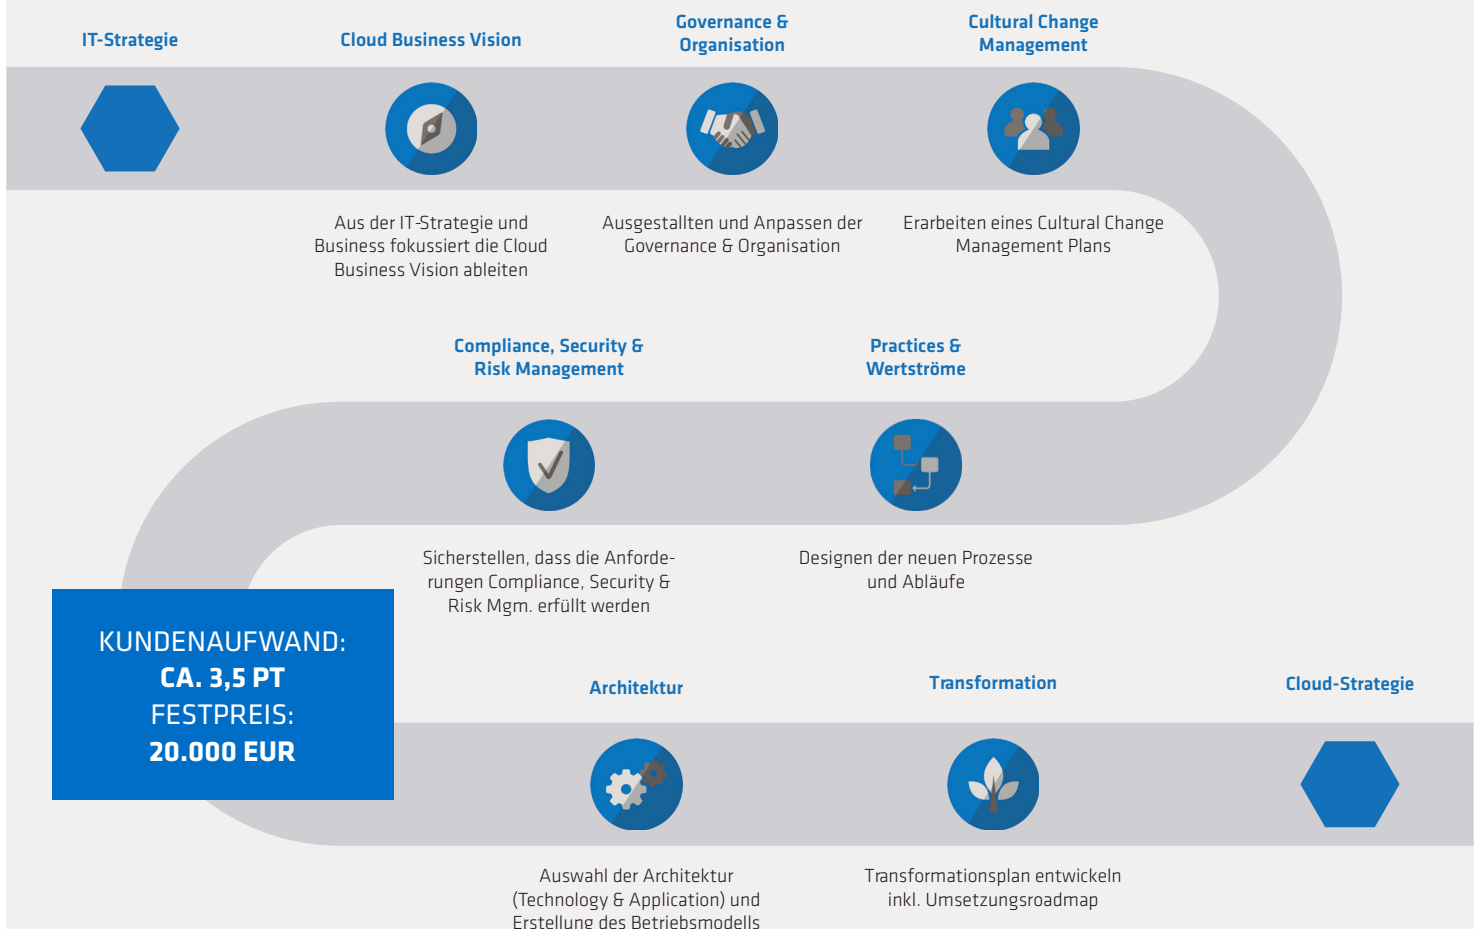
IT-Strategie

Cloud Business Vision

Governance & Organisation

Cultural Change Management

Aus der IT-Strategie und Business fokussiert die Cloud Business Vision ableiten

Ausgestallten und Anpassen der Governance & Organisation

Erarbeiten eines Cultural Change Management Plans

Compliance, Security & Risk Management

Practices & Wertströme

Sicherstellen, dass die Anforderungen Compliance, Security & Risk Mgm. erfüllt werden

Designen der neuen Prozesse und Abläufe

KUNDENAUFWAND:
CA. 3,5 PT
FESTPREIS:
20.000 EUR

Architektur

Transformation

Cloud-Strategie

Auswahl der Architektur (Technology & Application) und Erstellung des Betriebsmodells

Transformationsplan entwickeln inkl. Umsetzungsroadmap